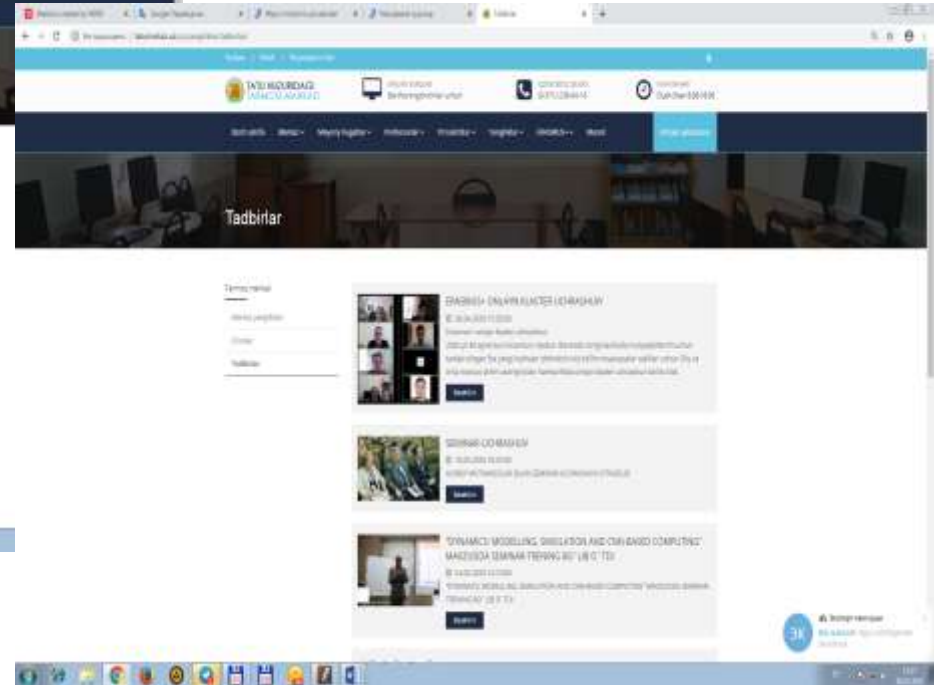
TATU NUKUS FILIALI

Tadbirlar

Tarmoq haqida

Tadbirlar

ERASMUS+ ONLAYN KLASTER UCHRASHUVI

Batafsil

SEMINAR UCHRASHUV

Batafsil

"DYNAMICS: MODELLING, SIMULATION AND CNN BASED COMPUTING" MAVZUSIDA SEMINAR TRENING BO'LIB O'TDI

Batafsil

3K